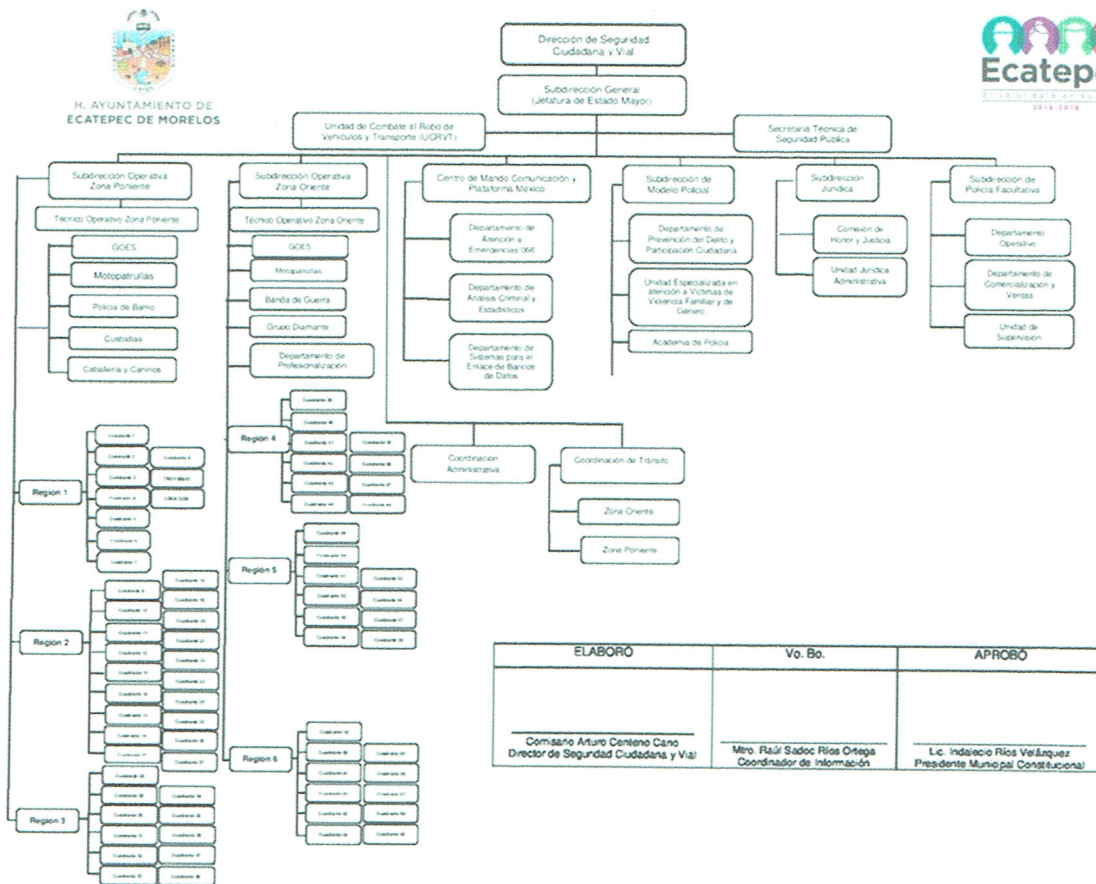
H. AYUNTAMIENTO DE
ECATEPEC DE MORELOS

Ecatepe

2016-2018

Dirección de Seguridad Ciudadana y Vial

Subdirección General (Jefatura de Estado Mayor)

Unidad de Combate al Robo de Vehículos y Transporte (UCRVT)

Secretaría Técnica de Seguridad Pública

Subdirección Operativa Zona Poniente

Técnico Operativo Zona Poniente

GOES

Motopatrullas

Policía de Barrio

Custodias

Caballería y Caninos

Subdirección Operativa Zona Oriente

Técnico Operativo Zona Oriente

GOES

Motopatrullas

Banda de Guerra

Grupo Diamante

Departamento de Profesionalización

Centro de Mando Comunicación y Plataforma México

Departamento de Atención a Emergencias 066

Departamento de Análisis Criminal y Estadísticos

Departamento de Sistemas para el Enlace de Bancos de Datos

Subdirección de Modelo Policial

Departamento de Prevención del Delito y Participación Ciudadana

Unidad Especializada en atención a Víctimas de Violencia Familiar y de Género

Academia de Policía

Subdirección Jurídica

Comisión de Honor y Justicia

Unidad Jurídica Administrativa

Subdirección de Policía Facultativa

Departamento Operativo

Departamento de Comercialización y Ventas

Unidad de Supervisión

Región 4

Coordinación Administrativa

Coordinación de Tránsito

Zona Oriente

Zona Poniente

Región 1

Región 5

Región 2

Región 6

Región 3

| ELABORÓ | Vo. Bo. | APROBÓ |
|---|---|---|
| Comisario Arturo Centeno Cano<br>Director de Seguridad Ciudadana y Vial | Mtro. Raúl Sadoc Ríos Ortega<br>Coordinador de Información | Lic. Indalecio Ríos Velázquez<br>Presidente Municipal Constitucional |